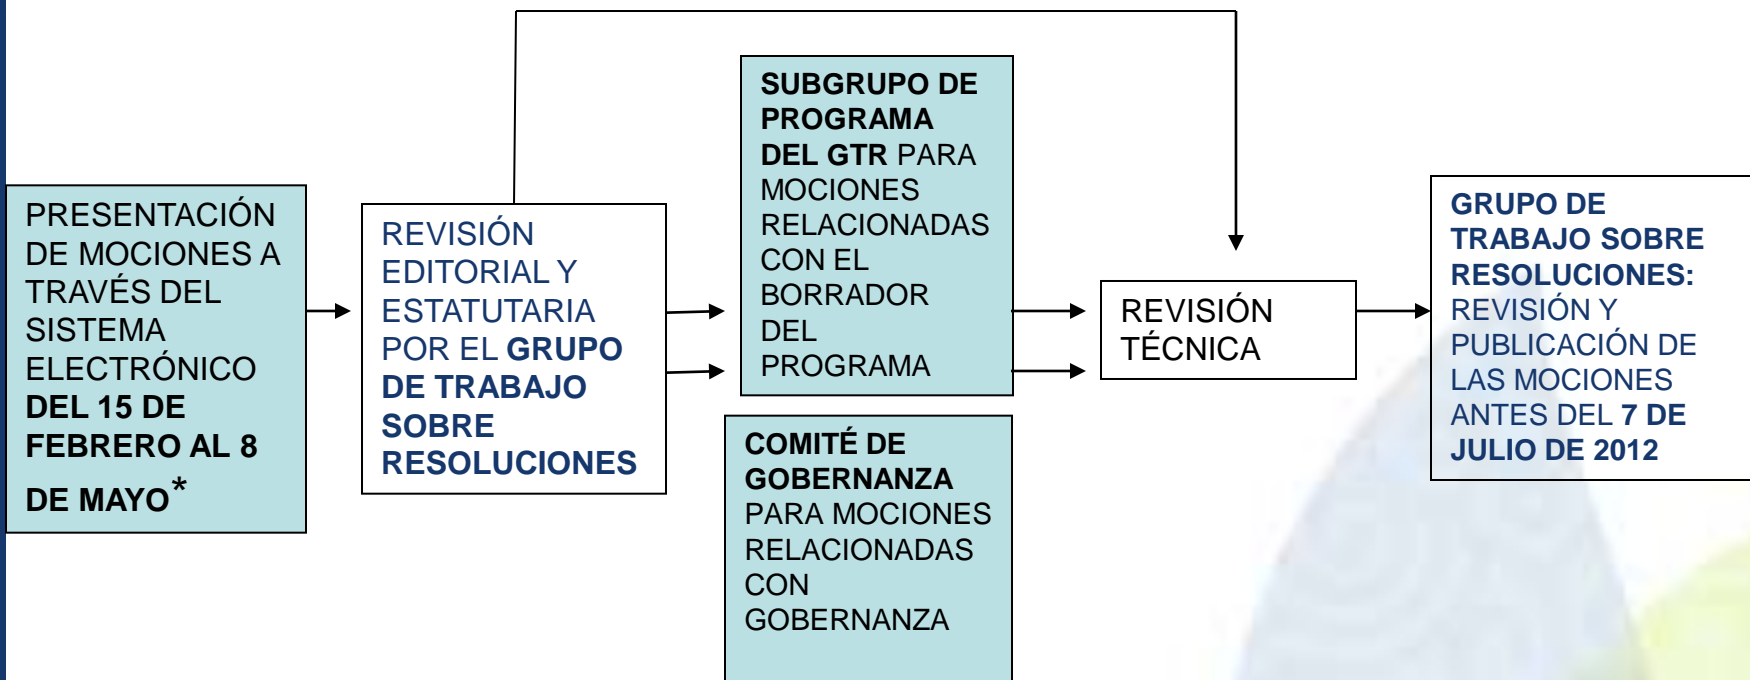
PRESENTACIÓN DE MOCIONES A TRAVÉS DEL SISTEMA ELECTRÓNICO DEL 15 DE FEBRERO AL 8 DE MAYO*

REVISIÓN EDITORIAL Y ESTATUTARIA POR EL GRUPO DE TRABAJO SOBRE RESOLUCIONES

SUBGRUPO DE PROGRAMA DEL GTR PARA MOCIONES RELACIONADAS CON EL BORRADOR DEL PROGRAMA

COMITÉ DE GOBERNANZA PARA MOCIONES RELACIONADAS CON GOBERNANZA

REVISIÓN TÉCNICA

GRUPO DE TRABAJO SOBRE RESOLUCIONES: REVISIÓN Y PUBLICACIÓN DE LAS MOCIONES ANTES DEL 7 DE JULIO DE 2012